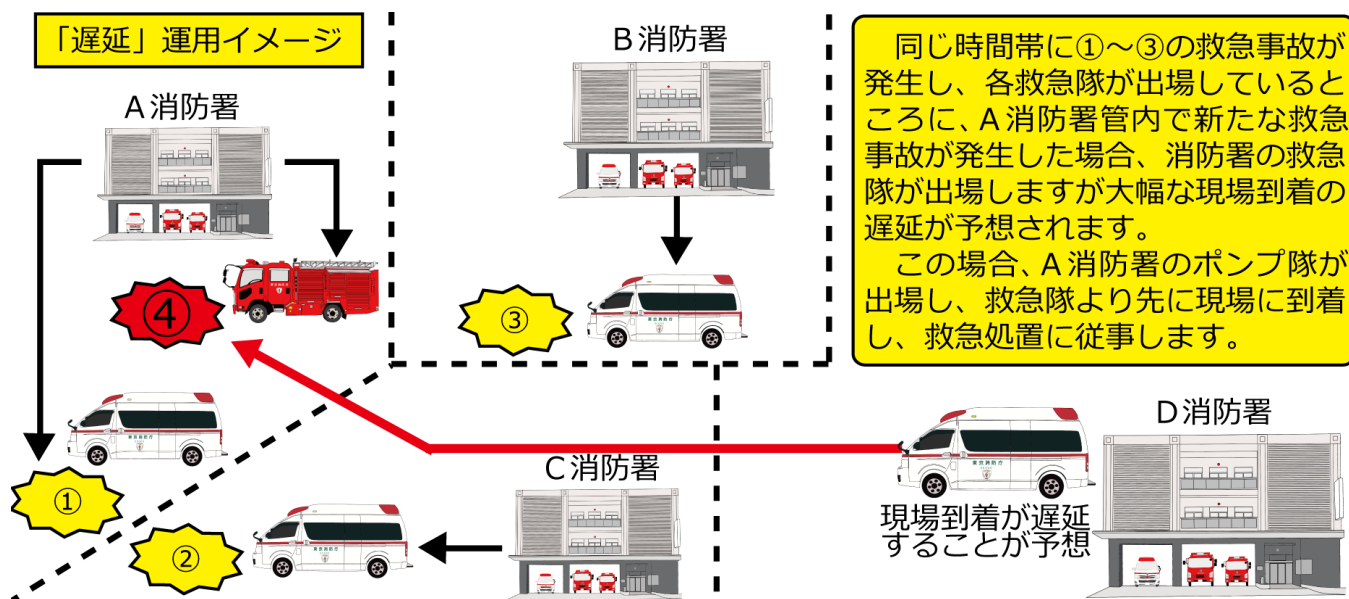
「遅延」運用イメージ

A消防署

B消防署

同じ時間帯に①～③の救急事故が発生し、各救急隊が出場しているところに、A消防署管内で新たな救急事故が発生した場合、消防署の救急隊が出場しますが大幅な現場到着の遅延が予想されます。

この場合、A消防署のポンプ隊が出場し、救急隊より先に現場に到着し、救急処置に従事します。

④

③

D消防署

①

C消防署

②

現場到着が遅延することが予想